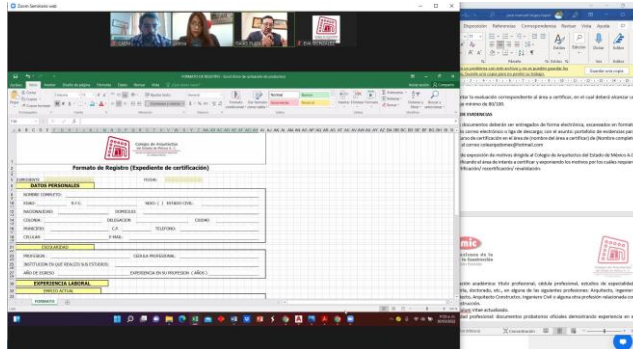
Zoom Seminario web

FORMATO DE REGISTRO - Excel

Archivo Inicio Insertar Diseño de página Fórmulas Datos Revisar Vista

Colegio de Arquitectos del Estado de México A.C.

Formato de Registro (Expediente de certificación)

EXPEDIENTE

FECHA:

DATOS PERSONALES

NOMBRE COMPLETO:

FONO: R.F.C. SEXO: ( ) ESTADO CIVIL:

NACIONALIDAD: DOMICILIO:

COLONIA: DELEGACION: CIUDAD:

MUNICIPIO: C.P. TELEFONO:

CELULAR: E-MAIL:

ESCOLARIDAD

PROFESION: CEDULA PROFESIONAL:

INSTITUCION EN QUE REALIZO SUS ESTUDIOS:

AÑO DE EGRESO: EXPERIENCIA EN SU PROFESION: ( AÑOS )

EXPERIENCIA LABORAL

EMPLEO ACTUAL

FORMATO

Disposición Referencias Correspondencia Revisar Vista Ayuda

Guardar una copia

ular la evaluación correspondiente al área a certificar, en el cual deberá alcanzar u go mínimo de 80/100.

DE EVIDENCIAS

documentos deberán ser entregados de forma electrónica, escaneados en format a correo electrónico o liga de descarga; con el asunto: portafolio de evidencias par ceso de certificación en el área de (nombre del área a certificar) de (Nombre complet al correo colarqedomex@hotmail.com

de exposición de motivos dirigida al Colegio de Arquitectos del Estado de México A. ificando el área de interés a certificar y exponiendo los motivos por los cuales requier rtificación/ recertificación/ revalidación.

rsión académica: título profesional, cédula profesional, estudios de especialidad o, doctorado, etc., en alguno de las siguientes profesiones: Arquitecto, Ingenier ecto, Arquitecto Constructor, Ingeniero Civil o alguna otra profesión relacionada co ación.

ulum vitae actualizado.

iad profesional: documentos probatorios oficiales demostrando experiencia en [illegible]